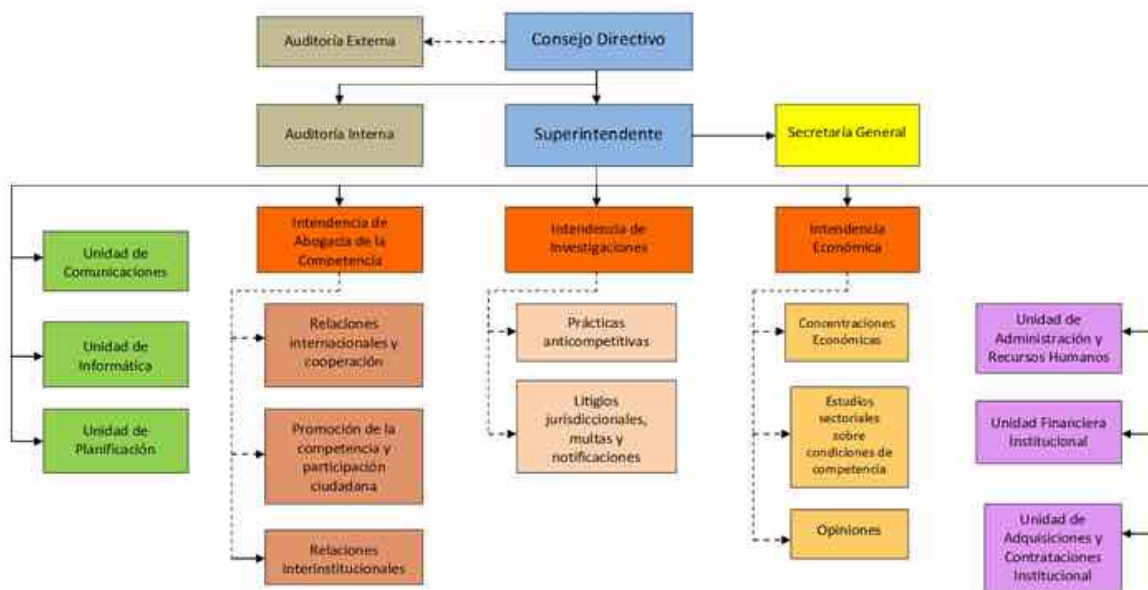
Consejo Directivo

Auditoría Externa

Auditoría Interna

Superintendente

Secretaría General

Unidad de Comunicaciones

Unidad de Informática

Unidad de Planificación

Intendencia de Abogacía de la Competencia

Relaciones internacionales y cooperación

Promoción de la competencia y participación ciudadana

Relaciones interinstitucionales

Intendencia de Investigaciones

Prácticas anticompetitivas

Litigios jurisdiccionales, multas y notificaciones

Intendencia Económica

Concentraciones Económicas

Estudios sectoriales sobre condiciones de competencia

Opiniones

Unidad de Administración y Recursos Humanos

Unidad Financiera Institucional

Unidad de Adquisiciones y Contrataciones Institucional